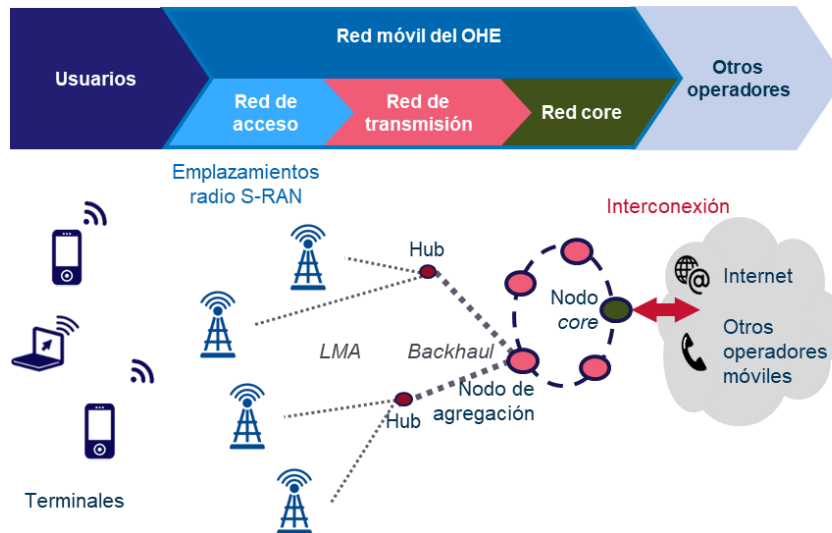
Usuarios

Red móvil del OHE

Red de acceso

Red de transmisión

Red core

Otros operadores

Emplazamientos radio S-RAN

Interconexión

Hub

Nodo core

Internet

Otros operadores móviles

LMA

Backhaul

Nodo de agregación

Hub

Terminales